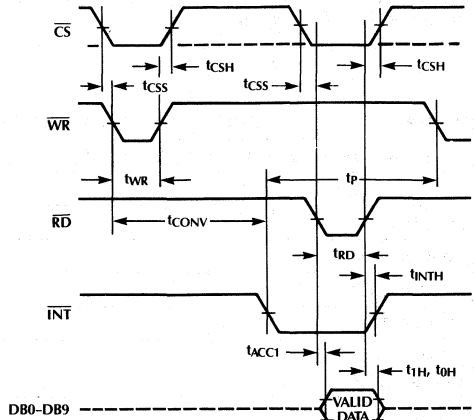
$\overline{CS}$

$t_{CSS}$

$t_{CSH}$

$t_{CSS}$

$t_{CSH}$

$\overline{WR}$

$t_{WR}$

$t_P$

$\overline{RD}$

$t_{CONV}$

$t_{RD}$

$t_{INTH}$

$\overline{INT}$

$t_{ACC1}$

$t_{1H}$, $t_{0H}$

DB0–DB9

VALID DATA